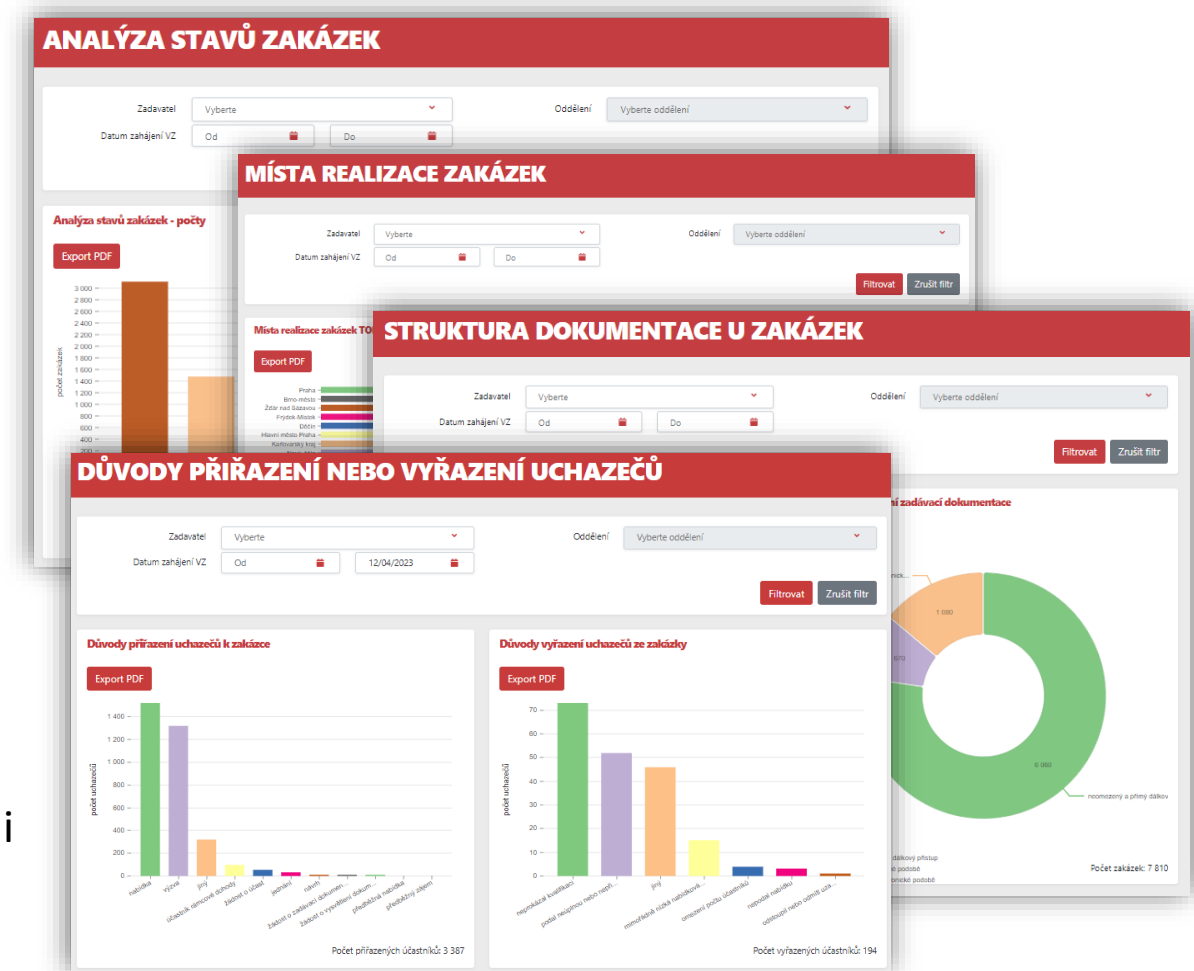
ANALÝZA STAVŮ ZAKÁZEK

Zadavatel Vyberte
Oddělení Vyberte oddělení
Datum zahájení VZ Od Do

Analýza stavů zakázek - počty
Export PDF
počet zakázek
3 000
2 800
2 600
2 400
2 200
2 000
1 800
1 600
1 400
1 200
1 000
800
600
400
200

MÍSTA REALIZACE ZAKÁZEK

Zadavatel Vyberte
Oddělení Vyberte oddělení
Datum zahájení VZ Od Do
Filtrovat Zrušit filtr

Místa realizace zakázek TO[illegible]
Export PDF
Praha
Brno-město
Žďár nad Sázavou
Frýdek Místek
Děčín
Hlavní město Praha
Karlovarský kraj

STRUKTURA DOKUMENTACE U ZAKÁZEK

Zadavatel Vyberte
Oddělení Vyberte oddělení
Datum zahájení VZ Od Do
Filtrovat Zrušit filtr

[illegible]í zadávací dokumentace
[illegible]nick...
1 080
670
6 060
neomezený a přímý dálkov
dálkový přístup
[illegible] podobě
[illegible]onické podobě
Počet zakázek: 7 810

DŮVODY PŘIŘAZENÍ NEBO VYŘAZENÍ UCHAZEČŮ

Zadavatel Vyberte
Oddělení Vyberte oddělení
Datum zahájení VZ Od 12/04/2023
Filtrovat Zrušit filtr

Důvody přiřazení uchazečů k zakázce
Export PDF
počet uchazečů
1 400
1 200
1 000
800
600
400
200
0
nabídka
výzva
jiný
účastník rámcové dohody
žádost o účast
jednání
návrh
žádost o zadávací dokumen...
žádost o vysvětlení dokum...
předběžná nabídka
předběžný zájem
Počet přiřazených účastníků: 3 387

Důvody vyřazení uchazečů ze zakázky
Export PDF
počet uchazečů
70
60
50
40
30
20
10
0
neprokázal kvalifikaci
podal nepřijatou nebo nepři...
jiný
mimořádně nízká nabídková...
omezení počtu účastníků
nepodal nabídku
odstoupení nebo ustmití uza...
Počet vyřazených účastníků: 194

i